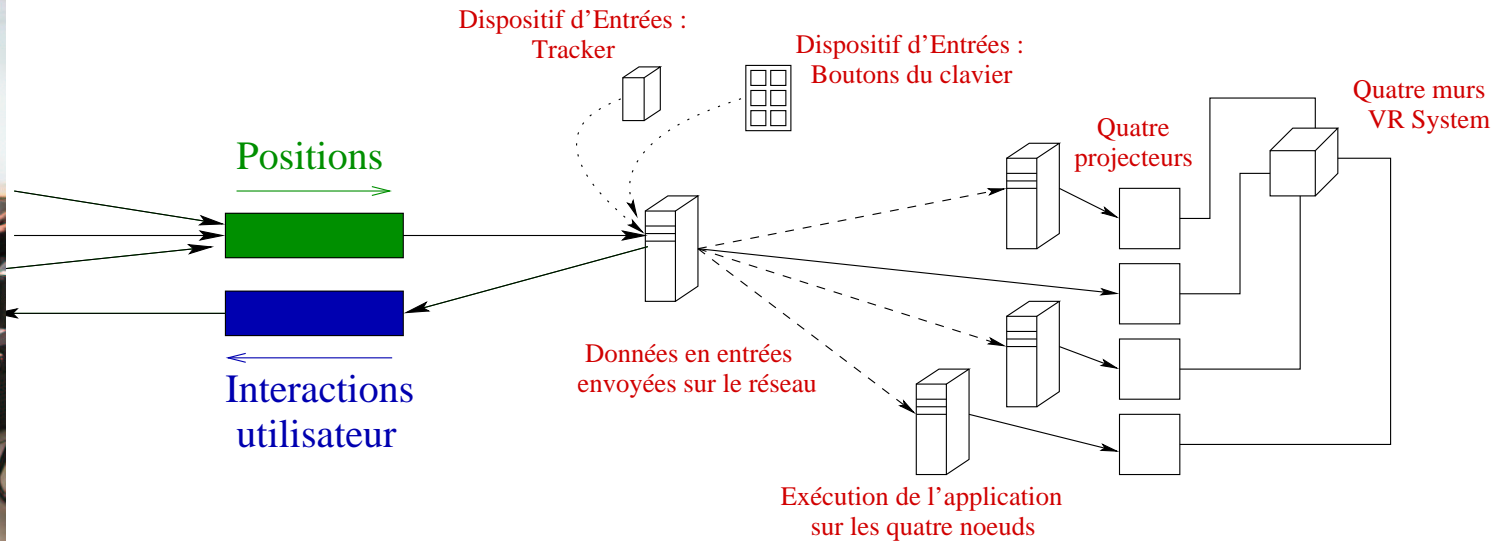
Dispositif d'Entrées :
Tracker

Dispositif d'Entrées :
Boutons du clavier

Positions

Interactions
utilisateur

Données en entrées
envoyées sur le réseau

Quatre
projecteurs

Quatre murs
VR System

Exécution de l'application
sur les quatre noeuds